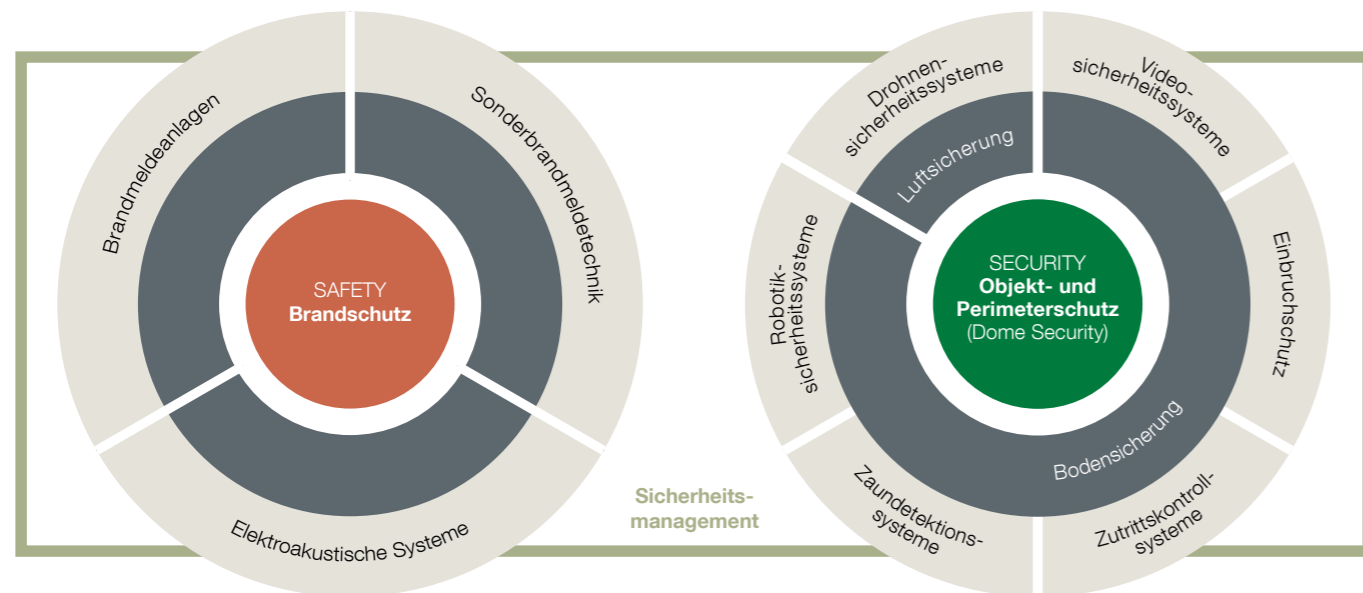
Brandmeldeanlagen

Sonderbrandmeldetechnik

SAFETY
Brandschutz

Elektroakustische Systeme

Sicherheits-
management

Drohnen-
sicherheitssysteme

Video-
sicherheitssysteme

Luftsicherung

Robotik-
sicherheitssysteme

SECURITY
Objekt- und
Perimeterschutz
(Dome Security)

Einbruchschutz

Bodensicherung

Zaundetektions-
systeme

Zutrittskontroll-
systeme